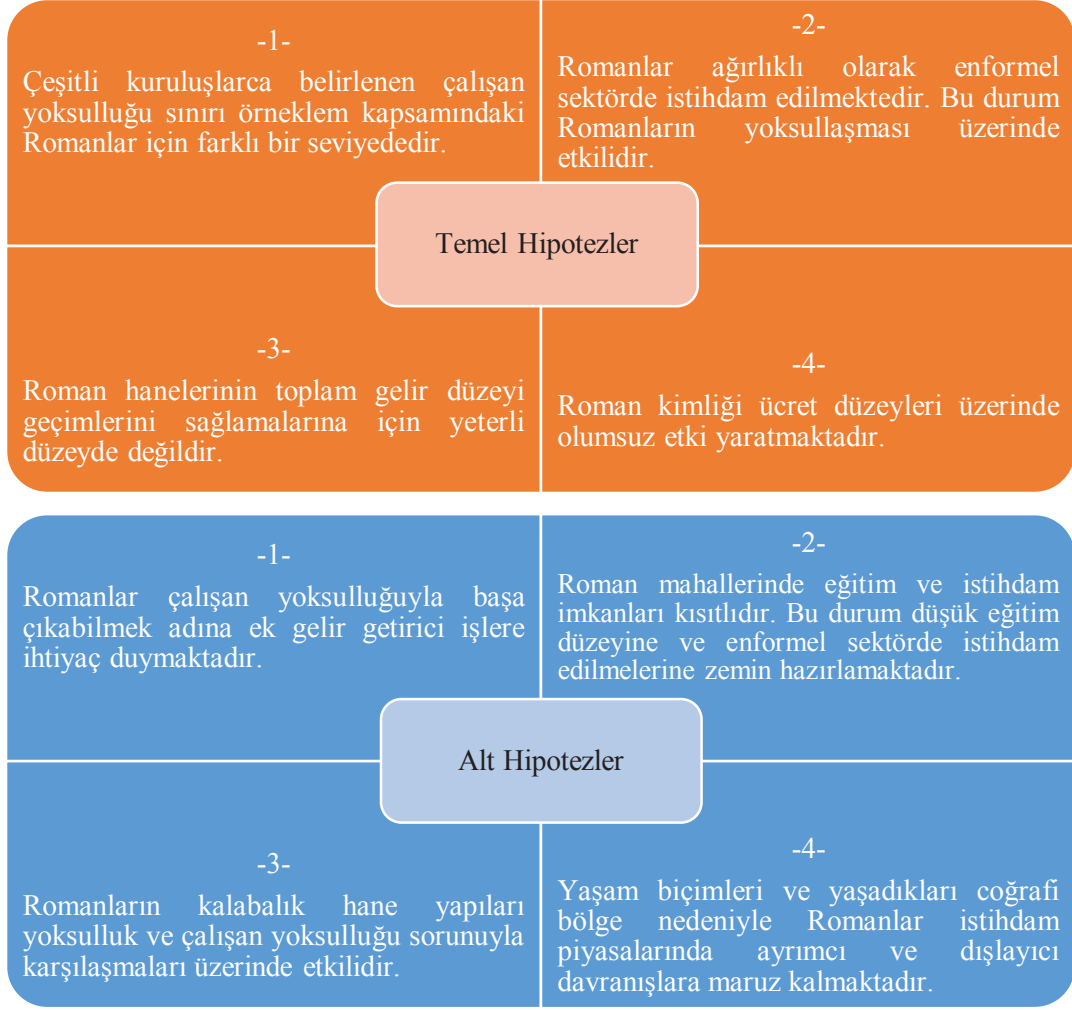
-1-
Çeşitli kuruluşlarca belirlenen çalışan yoksulluğu sınırı örneklem kapsamındaki Romanlar için farklı bir seviyededir.

-2-
Romanlar ağırlıklı olarak enformel sektörde istihdam edilmektedir. Bu durum Romanların yoksullaşması üzerinde etkilidir.

Temel Hipotezler

-3-
Roman hanelerinin toplam gelir düzeyi geçimlerini sağlamalarına için yeterli düzeyde değildir.

-4-
Roman kimliği ücret düzeyleri üzerinde olumsuz etki yaratmaktadır.

-1-
Romanlar çalışan yoksulluğuyla başa çıkabilmek adına ek gelir getirici işlere ihtiyaç duymaktadır.

-2-
Roman mahallerinde eğitim ve istihdam imkanları kısıtlıdır. Bu durum düşük eğitim düzeyine ve enformel sektörde istihdam edilmelerine zemin hazırlamaktadır.

Alt Hipotezler

-3-
Romanların kalabalık hane yapıları yoksulluk ve çalışan yoksulluğu sorunuyla karşılaşmaları üzerinde etkilidir.

-4-
Yaşam biçimleri ve yaşadıkları coğrafi bölge nedeniyle Romanlar istihdam piyasalarında ayrımcı ve dışlayıcı davranışlara maruz kalmaktadır.